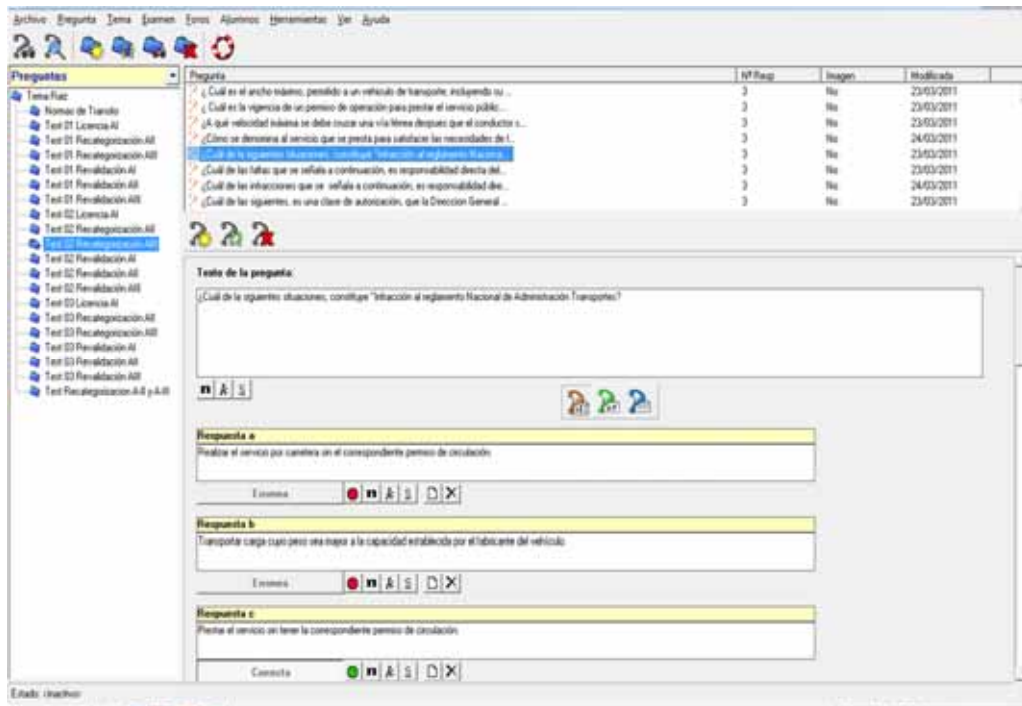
Archivo Pregunta Tema Examen Foros Alumnos Herramientas Ver Ayuda

Preguntas

Tema Raiz
Normas de Transito
Test 01 Licencia AI
Test 01 Recategorizacion AII
Test 01 Recategorizacion AIII
Test 01 Revalidacion AI
Test 01 Revalidacion AII
Test 01 Revalidacion AIII
Test 02 Licencia AI
Test 02 Recategorizacion AII
Test 02 Recategorizacion AIII
Test 02 Revalidacion AI
Test 02 Revalidacion AII
Test 02 Revalidacion AIII
Test 03 Licencia AI
Test 03 Recategorizacion AII
Test 03 Recategorizacion AIII
Test 03 Revalidacion AI
Test 03 Revalidacion AII
Test 03 Revalidacion AIII
Test Recategorizacion A-II y A-III

| Pregunta | Nº Resp | Imagen | Modificada |
|---|---|---|---|
| ¿Cuál es el ancho máximo, permitido a un vehículo de transporte, incluyendo su ... | 3 | No | 23/03/2011 |
| ¿Cuál es la vigencia de un permiso de operación para prestar el servicio públic... | 3 | No | 23/03/2011 |
| ¿A qué velocidad máxima se debe cruzar una vía férrea despues que el conductor s... | 3 | No | 23/03/2011 |
| ¿Cómo se denomina al servicio que se presta para satisfacer las necesidades de t... | 3 | No | 24/03/2011 |
| ¿Cuál de la siguientes situaciones, constituye "Infracción al reglamento Naciona... | 3 | No | 23/03/2011 |
| ¿Cuál de las faltas que se señala a continuación, es responsabilidad directa del... | 3 | No | 23/03/2011 |
| ¿Cuál de las infracciones que se señala a continuación, es responsabilidad dire... | 3 | No | 24/03/2011 |
| ¿Cuál de las siguientes, es una clase de autorización, que la Direccion General ... | 3 | No | 23/03/2011 |

Texto de la pregunta:
¿Cuál de la siguientes situaciones, constituye "Infracción al reglamento Nacional de Administración Transportes?

n k s

Respuesta a
Realizar el servicio por carretera sin el correspondiente permiso de circulación
Erronea

Respuesta b
Transportar carga cuyo peso sea mayor a la capacidad establecida por el fabricante del vehículo
Erronea

Respuesta c
Prestar el servicio sin tener la correspondiente permiso de circulación
Correcta

Estado: Inactivo